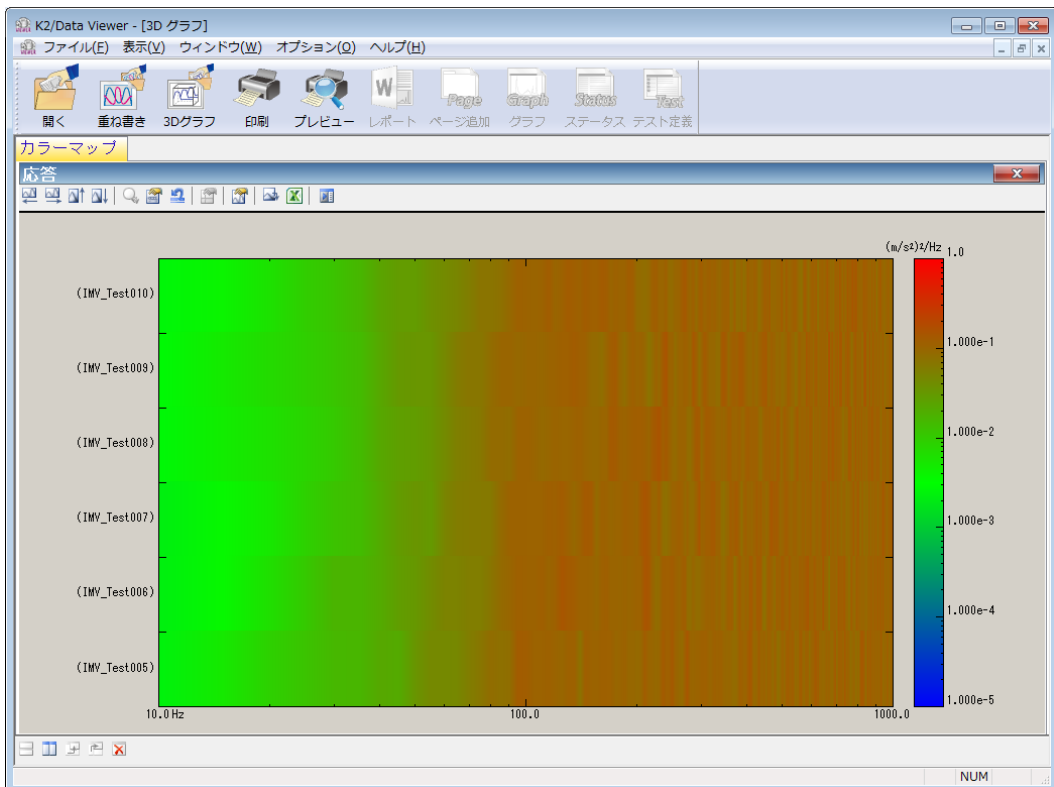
K2/Data Viewer - [3D グラフ]

ファイル(F) 表示(V) ウィンドウ(W) オプション(O) ヘルプ(H)

開く 重ね書き 3Dグラフ 印刷 プレビュー レポート ページ追加 グラフ ステータス テスト定義

Page Graph Status Test

カラーマップ

応答

(m/s²)²/Hz

(IMV_Test010)
(IMV_Test009)
(IMV_Test008)
(IMV_Test007)
(IMV_Test006)
(IMV_Test005)

10.0 Hz 100.0 1000.0

1.0
1.000e-1
1.000e-2
1.000e-3
1.000e-4
1.000e-5

NUM